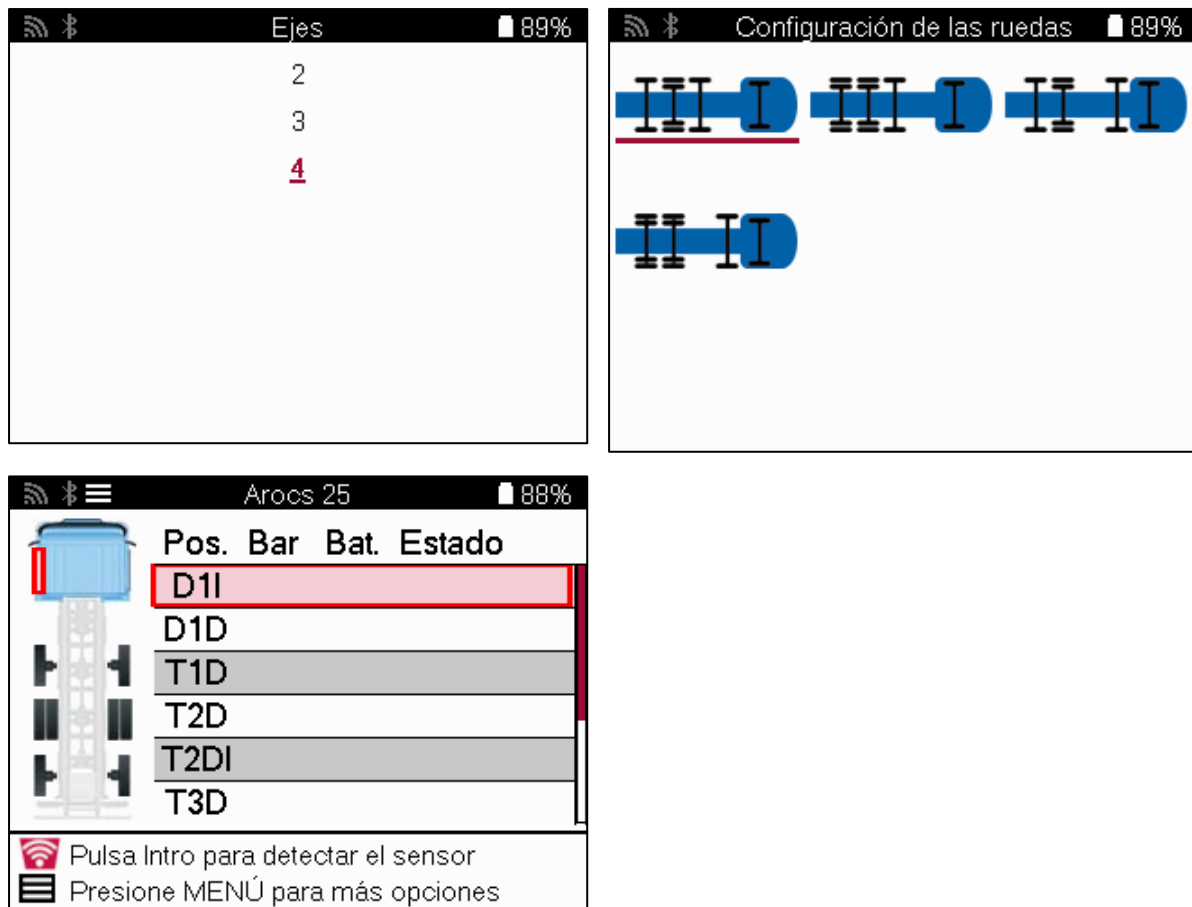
Ejes 89%

2

3

4

Configuración de las ruedas 89%

Arocs 25 88%

| Pos. | Bar | Bat. | Estado |
|---|---|---|---|
| D1I | | | |
| D1D | | | |
| T1D | | | |
| T2D | | | |
| T2DI | | | |
| T3D | | | |

Pulsa Intro para detectar el sensor

Presione MENÚ para más opciones